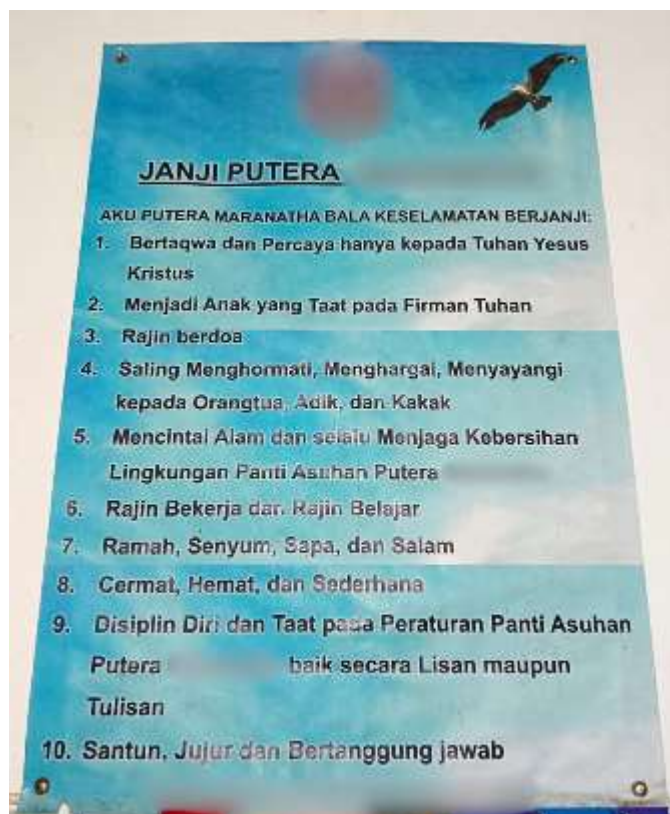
JANJI PUTERA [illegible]

AKU PUTERA MARANATHA BALA KESELAMATAN BERJANJI:

1. Bertaqwa dan Percaya hanya kepada Tuhan Yesus Kristus
2. Menjadi Anak yang Taat pada Firman Tuhan
3. Rajin berdoa
4. Saling Menghormati, Menghargai, Menyayangi kepada Orangtua, Adik, dan Kakak
5. Mencintai Alam dan selalu Menjaga Kebersihan Lingkungan Panti Asuhan Putera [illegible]
6. Rajin Bekerja dan Rajin Belajar
7. Ramah, Senyum, Sapa, dan Salam
8. Cermat, Hemat, dan Sederhana
9. Disiplin Diri dan Taat pada Peraturan Panti Asuhan Putera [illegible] baik secara Lisan maupun Tulisan
10. Santun, Jujur dan Bertanggung jawab